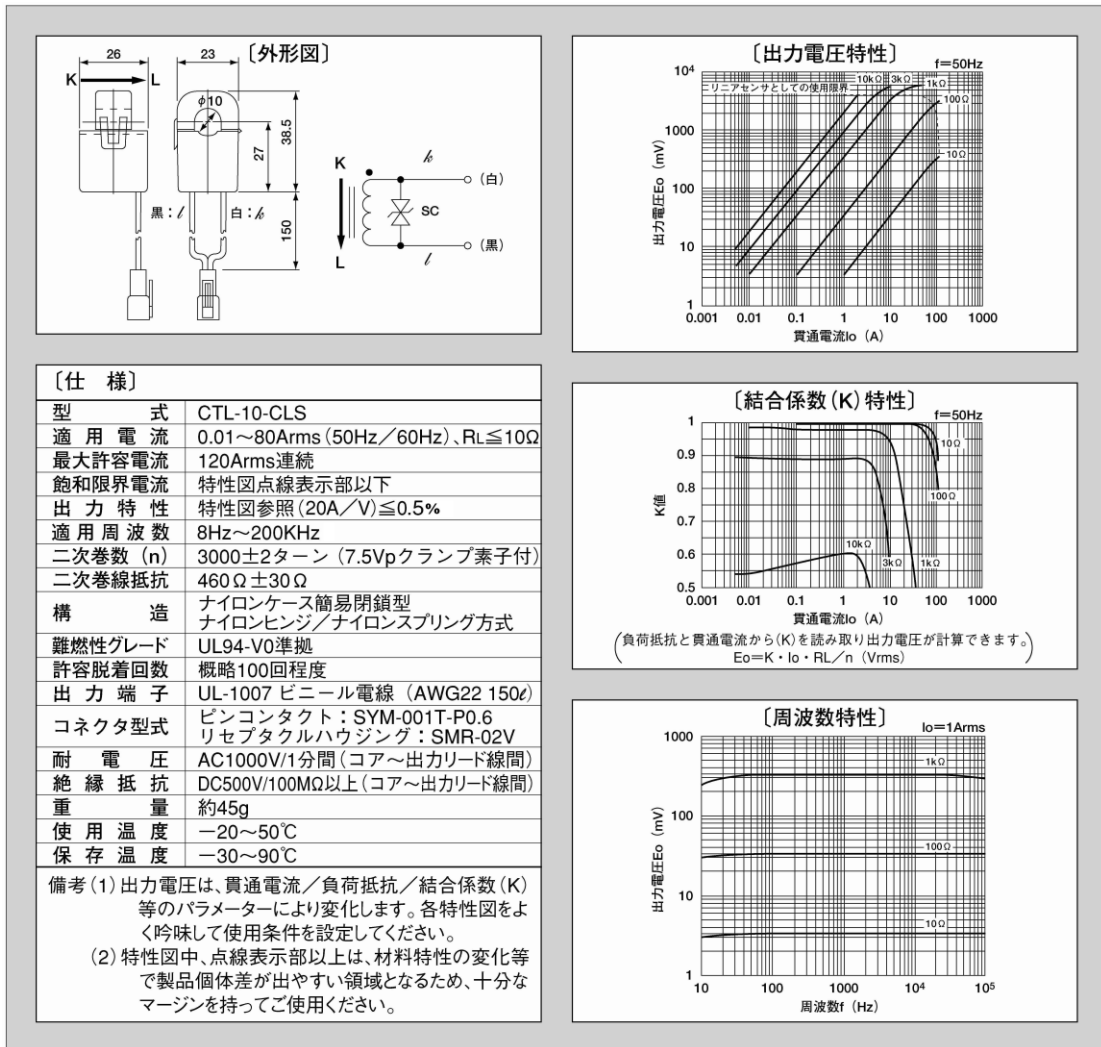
〔外形図〕

26
23
K
L
φ10
38.5
27
150
黒：$\ell$
白：$k$
K
L
$k$
$\ell$
SC
（白）
（黒）

〔仕　様〕

| | |
|---|---|
| 型　　式 | CTL-10-CLS |
| 適用電流 | 0.01～80Arms（50Hz／60Hz）、RL≦10Ω |
| 最大許容電流 | 120Arms連続 |
| 飽和限界電流 | 特性図点線表示部以下 |
| 出力特性 | 特性図参照（20A／V）≦0.5% |
| 適用周波数 | 8Hz～200KHz |
| 二次巻数（n） | 3000±2ターン（7.5Vpクランプ素子付） |
| 二次巻線抵抗 | 460Ω±30Ω |
| 構　　造 | ナイロンケース簡易閉鎖型 ナイロンヒンジ／ナイロンスプリング方式 |
| 難燃性グレード | UL94-V0準拠 |
| 許容脱着回数 | 概略100回程度 |
| 出力端子 | UL-1007 ビニール電線（AWG22 150$\ell$） |
| コネクタ型式 | ピンコンタクト：SYM-001T-P0.6 リセプタクルハウジング：SMR-02V |
| 耐電圧 | AC1000V/1分間（コア～出力リード線間） |
| 絶縁抵抗 | DC500V/100MΩ以上（コア～出力リード線間） |
| 重　　量 | 約45g |
| 使用温度 | −20～50℃ |
| 保存温度 | −30～90℃ |

備考（1）出力電圧は、貫通電流／負荷抵抗／結合係数（K）等のパラメーターにより変化します。各特性図をよく吟味して使用条件を設定してください。
（2）特性図中、点線表示部以上は、材料特性の変化等で製品個体差が出やすい領域となるため、十分なマージンを持ってご使用ください。

〔出力電圧特性〕
f=50Hz
リニアセンサとしての使用限界
10kΩ
3kΩ
1kΩ
100Ω
10Ω
出力電圧Eo（mV）
$10^4$
1000
100
10
1
0.001
0.01
0.1
1
10
100
1000
貫通電流Io（A）

〔結合係数（K）特性〕
f=50Hz
1
0.9
0.8
0.7
0.6
0.5
K値
10Ω
100Ω
10kΩ
3kΩ
1kΩ
0.001
0.01
0.1
1
10
100
1000
貫通電流Io（A）
（負荷抵抗と貫通電流から（K）を読み取り出力電圧が計算できます。
Eo=K・Io・RL／n（Vrms））

〔周波数特性〕
Io=1Arms
1000
100
10
1
出力電圧Eo（mV）
1kΩ
100Ω
10Ω
10
100
1000
$10^4$
$10^5$
周波数f（Hz）